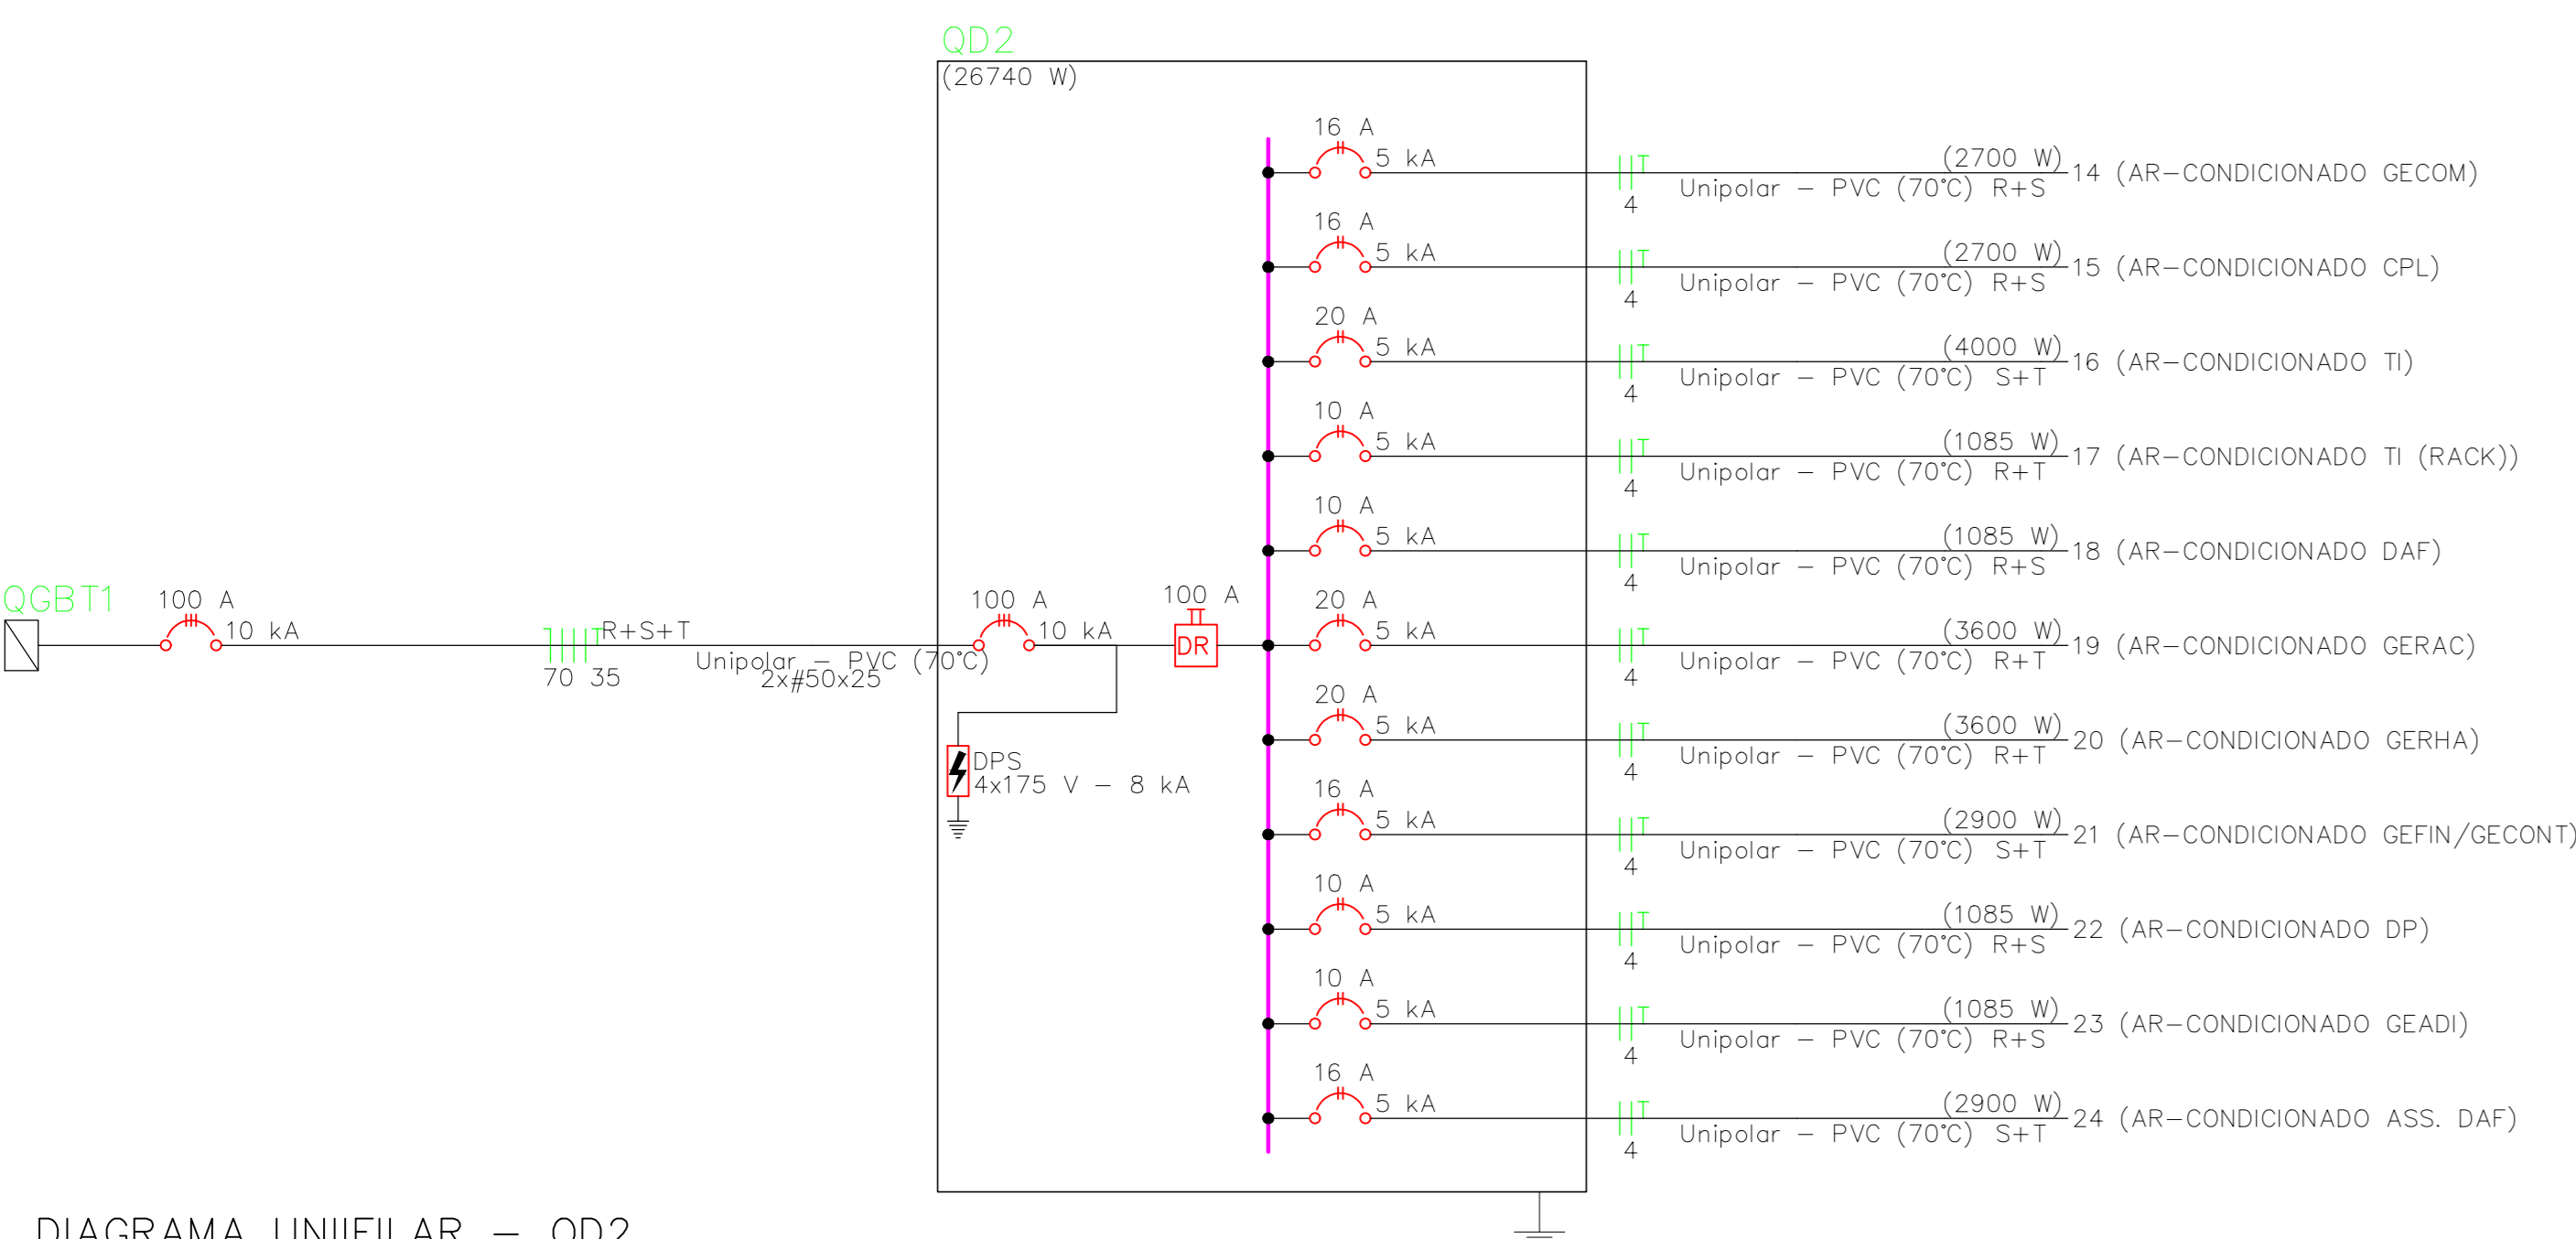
QD2
(26740 W)

16 A
5 kA
(2700 W)
14 (AR–CONDICIONADO GECOM)
Unipolar – PVC (70°C) R+S
4

16 A
5 kA
(2700 W)
15 (AR–CONDICIONADO CPL)
Unipolar – PVC (70°C) R+S
4

20 A
5 kA
(4000 W)
16 (AR–CONDICIONADO TI)
Unipolar – PVC (70°C) S+T
4

10 A
5 kA
(1085 W)
17 (AR–CONDICIONADO TI (RACK))
Unipolar – PVC (70°C) R+T
4

10 A
5 kA
(1085 W)
18 (AR–CONDICIONADO DAF)
Unipolar – PVC (70°C) R+S
4

QGBT1
100 A
10 kA
R+S+T
70 35
Unipolar – PVC (70°C)
2x#50x25
100 A
10 kA
100 A
DR

20 A
5 kA
(3600 W)
19 (AR–CONDICIONADO GERAC)
Unipolar – PVC (70°C) R+T
4

20 A
5 kA
(3600 W)
20 (AR–CONDICIONADO GERHA)
Unipolar – PVC (70°C) R+T
4

DPS
4x175 V – 8 kA

16 A
5 kA
(2900 W)
21 (AR–CONDICIONADO GEFIN/GECONT)
Unipolar – PVC (70°C) S+T
4

10 A
5 kA
(1085 W)
22 (AR–CONDICIONADO DP)
Unipolar – PVC (70°C) R+S
4

10 A
5 kA
(1085 W)
23 (AR–CONDICIONADO GEADI)
Unipolar – PVC (70°C) R+S
4

16 A
5 kA
(2900 W)
24 (AR–CONDICIONADO ASS. DAF)
Unipolar – PVC (70°C) S+T
4

DIAGRAMA UNIFILAR – QD2